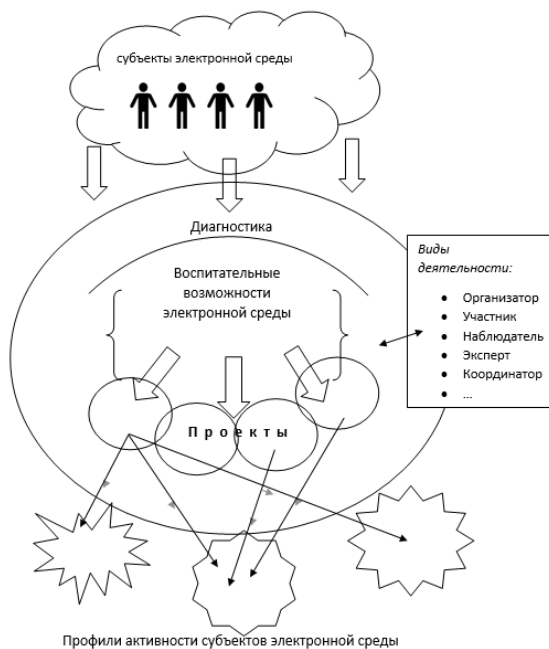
субъекты электронной среды

Диагностика

Виды деятельности:

- Организатор
- Участник
- Наблюдатель
- Эксперт
- Координатор
- ...

Воспитательные возможности электронной среды

П р о е к т ы

Профили активности субъектов электронной среды